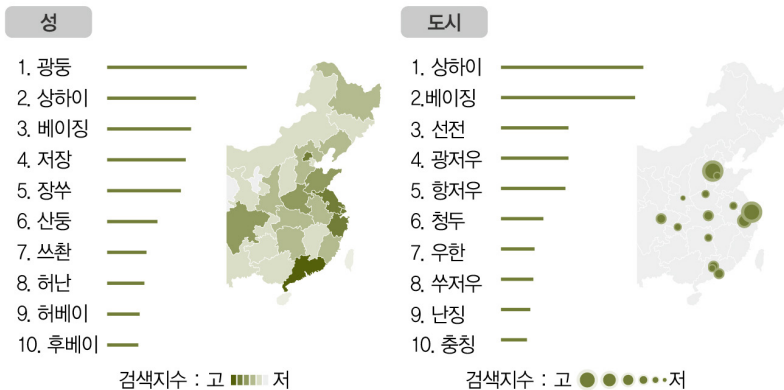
성

1. 광둥
2. 상하이
3. 베이징
4. 저장
5. 장쑤
6. 산둥
7. 쓰촨
8. 허난
9. 허베이
10. 후베이

검색지수 : 고 저

도시

1. 상하이
2.베이징
3. 선전
4. 광저우
5. 항저우
6. 칭두
7. 우한
8. 쑤저우
9. 난징
10. 충칭

검색지수 : 고 저